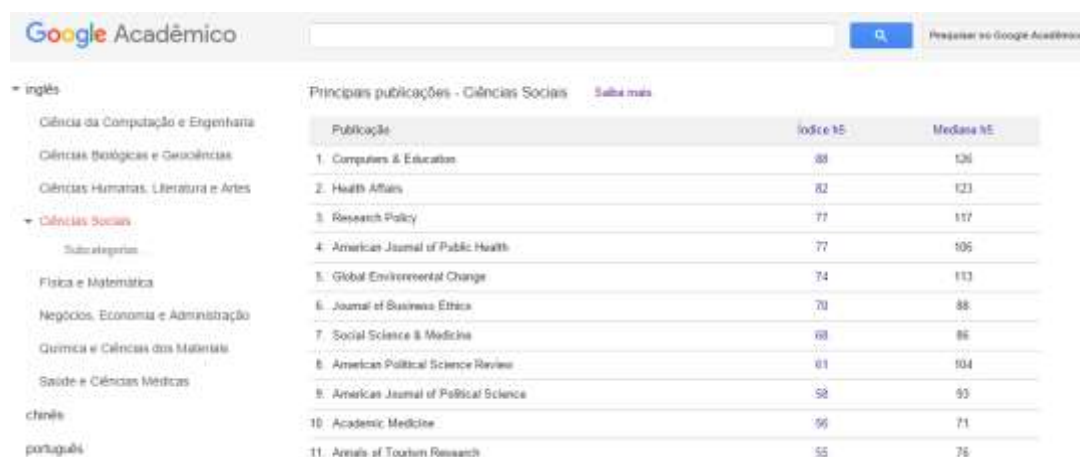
Google Acadêmico

Pesquisar no Google Acadêmico

▾ inglês

Ciência da Computação e Engenharia

Ciências Biológicas e Geociências

Ciências Humanas, Literatura e Artes

▾ Ciências Sociais

Subcategorias...

Física e Matemática

Negócios, Economia e Administração

Química e Ciências dos Materiais

Saúde e Ciências Médicas

chinês

português

Principais publicações - Ciências Sociais  Saiba mais

| Publicação | Índice h5 | Mediana h5 |
|---|---|---|
| 1. Computers & Education | 88 | 126 |
| 2. Health Affairs | 82 | 123 |
| 3. Research Policy | 77 | 117 |
| 4. American Journal of Public Health | 77 | 106 |
| 5. Global Environmental Change | 74 | 113 |
| 6. Journal of Business Ethics | 70 | 88 |
| 7. Social Science & Medicine | 68 | 86 |
| 8. American Political Science Review | 61 | 104 |
| 9. American Journal of Political Science | 58 | 93 |
| 10. Academic Medicine | 56 | 71 |
| 11. Annals of Tourism Research | 55 | 76 |